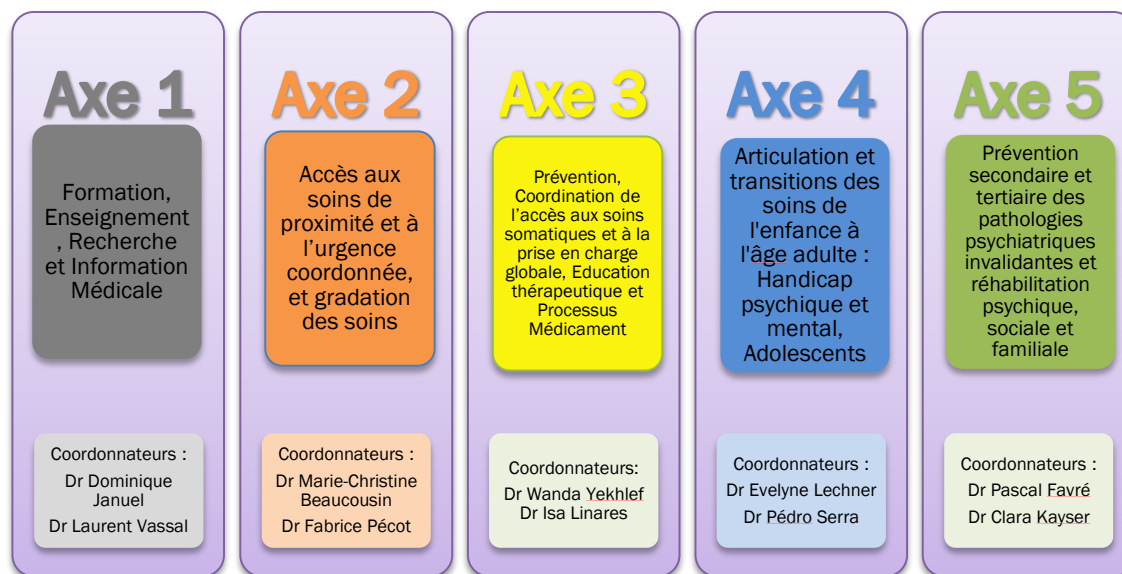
Axe 1

Formation, Enseignement , Recherche et Information Médicale

Coordonnateurs :
Dr Dominique Januel
Dr Laurent Vassal

Axe 2

Accès aux soins de proximité et à l'urgence coordonnée, et gradation des soins

Coordonnateurs :
Dr Marie-Christine Beaucousin
Dr Fabrice Pécot

Axe 3

Prévention, Coordination de l'accès aux soins somatiques et à la prise en charge globale, Education thérapeutique et Processus Médicament

Coordonnateurs:
Dr Wanda Yekhlef
Dr Isa Linares

Axe 4

Articulation et transitions des soins de l'enfance à l'âge adulte : Handicap psychique et mental, Adolescents

Coordonnateurs :
Dr Evelyne Lechner
Dr Pédro Serra

Axe 5

Prévention secondaire et tertiaire des pathologies psychiatriques invalidantes et réhabilitation psychique, sociale et familiale

Coordonnateurs :
Dr Pascal Favré
Dr Clara Kayser